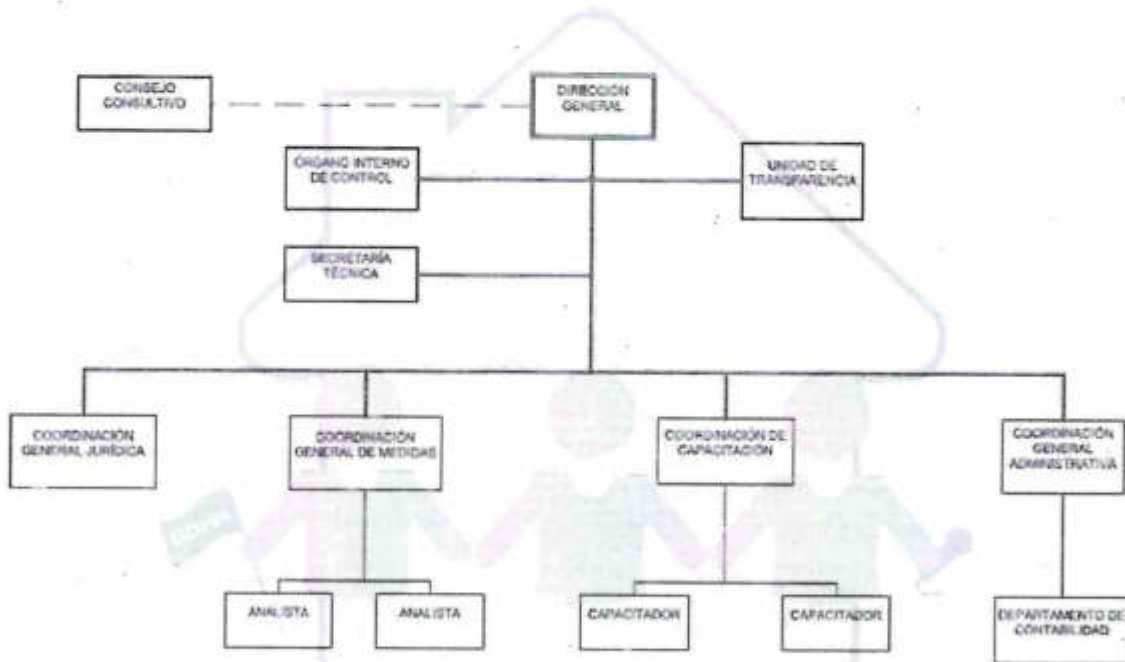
CONSEJO CONSULTIVO

DIRECCIÓN GENERAL

ÓRGANO INTERNO DE CONTROL

UNIDAD DE TRANSPARENCIA

SECRETARÍA TÉCNICA

COORDINACIÓN GENERAL JURÍDICA

COORDINACIÓN GENERAL DE MEDIDAS

COORDINACIÓN DE CAPACITACIÓN

COORDINACIÓN GENERAL ADMINISTRATIVA

ANALISTA

ANALISTA

CAPACITADOR

CAPACITADOR

DEPARTAMENTO DE CONTABILIDAD